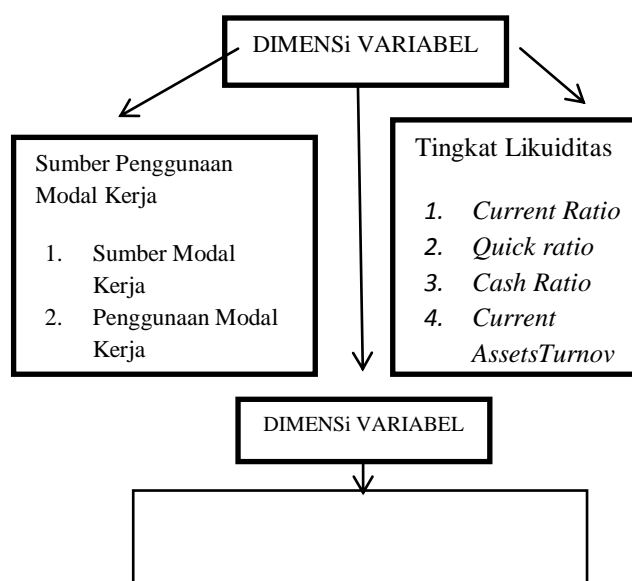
DIMENSi VARIABEL

Sumber Penggunaan Modal Kerja

1. Sumber Modal Kerja
2. Penggunaan Modal Kerja

Tingkat Likuiditas

1. *Current Ratio*
2. *Quick ratio*
3. *Cash Ratio*
4. *Current AssetsTurnov*

DIMENSi VARIABEL